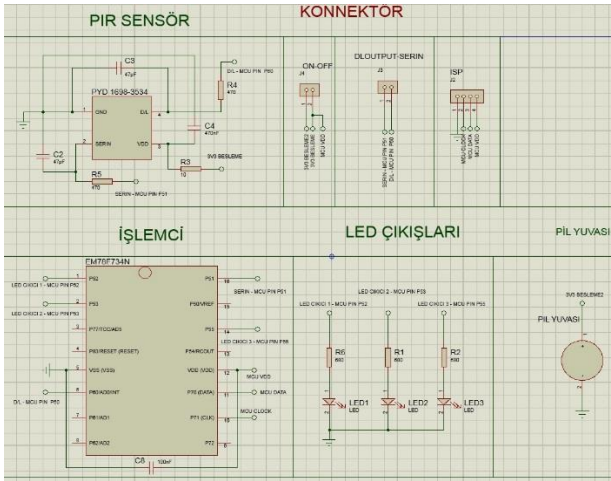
PIR SENSÖR

KONNEKTOR

C3
47pF

PYD 1698-3534

GND

D/L

SERIN

VDD

R4
470

D/L - MCU PIN P50

C4
470nF

C2
47pF

R3
10

3V3 BESLEME

R5
470

SERIN - MCU PIN P51

ON-OFF

DLOUTPUT-SERIN

ISP

İŞLEMCİ

LED ÇIKIŞLARI

PİL YUVASI

EM78F734N

P52

P53

P77/TCC/ADC9

P60 RESET (RESET)

VSS (VSS)

P60/ADC/INT

P61/ADC1

P62/ADC2

P51

P50/VREF

P55

P54/RCOUT

VDD (VDD)

P70 (DATA)

P71 (CLK)

P72

LED ÇIKICI 1 - MCU PIN P52

LED ÇIKICI 2 - MCU PIN P53

SERIN - MCU PIN P51

LED ÇIKICI 3 - MCU PIN P55

MCU VDD

MCU DATA

MCU CLOCK

D/L - MCU PIN P50

C8
100nF

LED ÇIKICI 2 - MCU PIN P53

LED ÇIKICI 1 - MCU PIN P52

LED ÇIKICI 3 - MCU PIN P55

R6
680

R1
680

R2
680

LED1
LED

LED2
LED

LED3
LED

3V3 BESLEME

PİL YUVASI